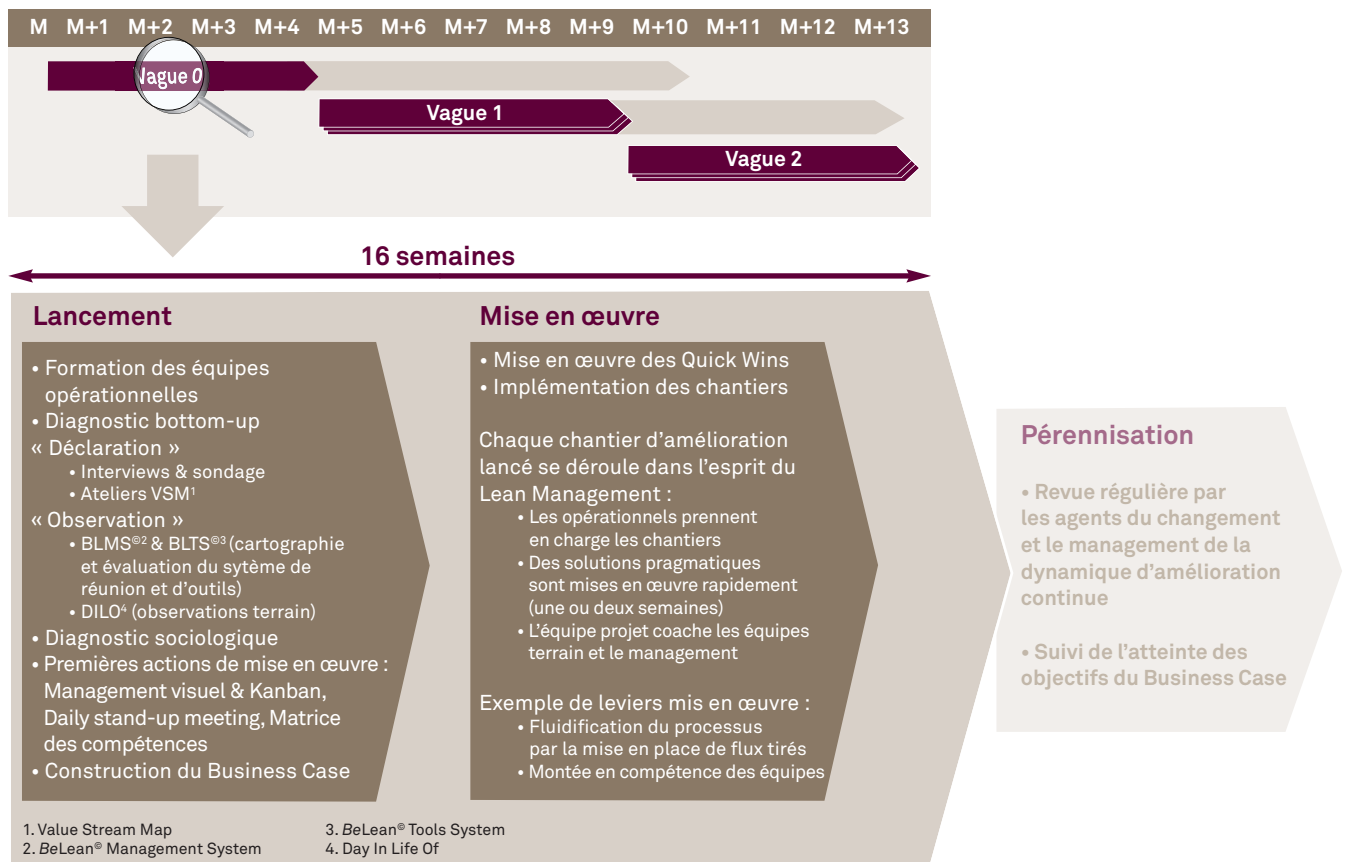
M M+1 M+2 M+3 M+4 M+5 M+6 M+7 M+8 M+9 M+10 M+11 M+12 M+13

Vague 0

Vague 1

Vague 2

16 semaines

Lancement

• Formation des équipes opérationnelles
• Diagnostic bottom-up
« Déclaration »
• Interviews & sondage
• Ateliers VSM$^1$
« Observation »
• BLMS$^{©2}$ & BLTS$^{©3}$ (cartographie et évaluation du sytème de réunion et d'outils)
• DILO$^4$ (observations terrain)
• Diagnostic sociologique
• Premières actions de mise en œuvre : Management visuel & Kanban, Daily stand-up meeting, Matrice des compétences
• Construction du Business Case

Mise en œuvre

• Mise en œuvre des Quick Wins
• Implémentation des chantiers

Chaque chantier d'amélioration lancé se déroule dans l'esprit du Lean Management :
• Les opérationnels prennent en charge les chantiers
• Des solutions pragmatiques sont mises en œuvre rapidement (une ou deux semaines)
• L'équipe projet coache les équipes terrain et le management

Exemple de leviers mis en œuvre :
• Fluidification du processus par la mise en place de flux tirés
• Montée en compétence des équipes

Pérennisation

• Revue régulière par les agents du changement et le management de la dynamique d'amélioration continue

• Suivi de l'atteinte des objectifs du Business Case

1. Value Stream Map
2. BeLean® Management System
3. BeLean® Tools System
4. Day In Life Of